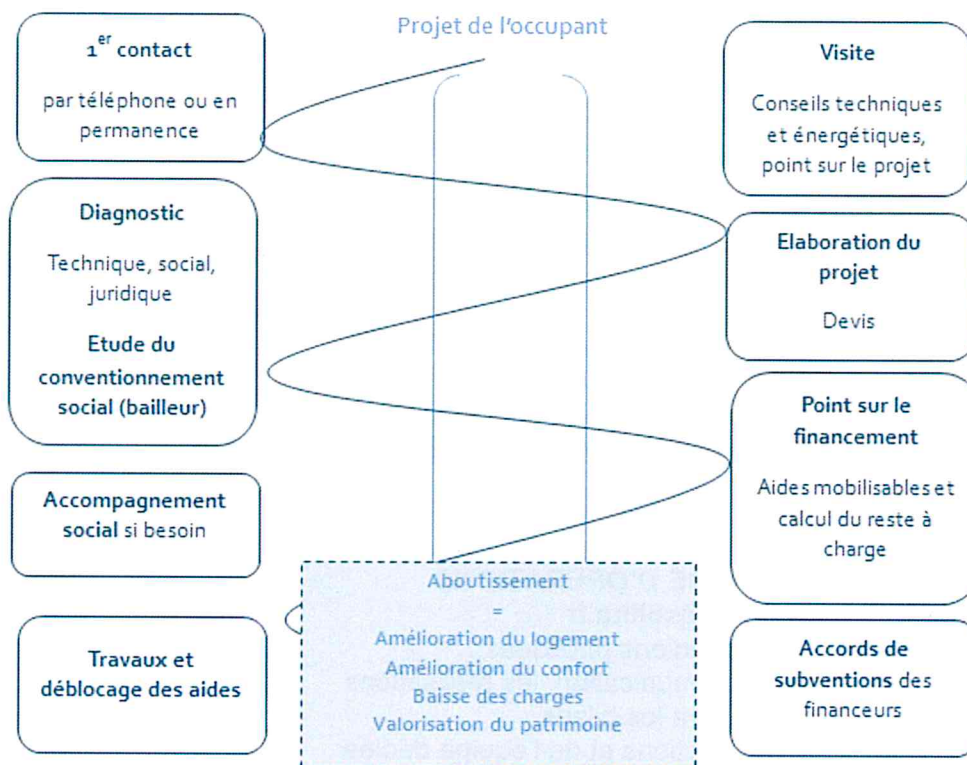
Projet de l'occupant

1$^{er}$ contact

par téléphone ou en permanence

Visite

Conseils techniques et énergétiques, point sur le projet

Diagnostic

Technique, social, juridique

Etude du conventionnement social (bailleur)

Elaboration du projet

Devis

Point sur le financement

Aides mobilisables et calcul du reste à charge

Accompagnement social si besoin

Aboutissement
=
Amélioration du logement
Amélioration du confort
Baisse des charges
Valorisation du patrimoine

Travaux et déblocage des aides

Accords de subventions des financeurs